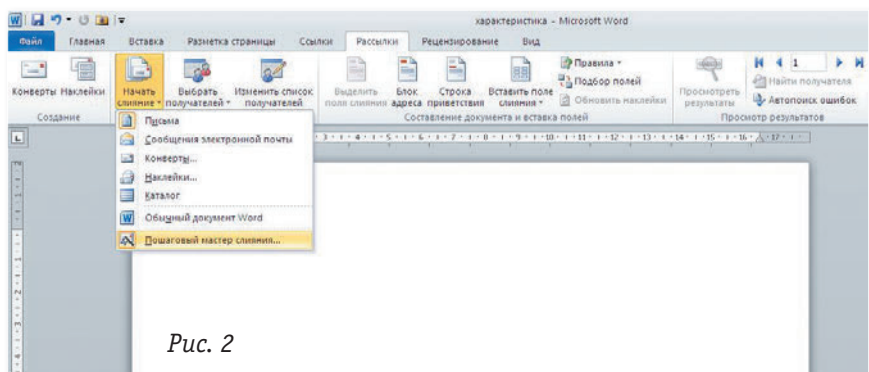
характеристика - Microsoft Word

Файл Главная Вставка Разметка страницы Ссылки Рассылки Рецензирование Вид

Конверты Наклейки
Создание

Начать слияние
Выбрать получателей
Изменить список получателей

Выделить поля слияния
Блок адреса
Строка приветствия
Вставить поле слияния
Правила
Подбор полей
Обновить наклейки
Составление документа и вставка полей

Просмотреть результаты
1
Найти получателя
Автопоиск ошибок
Просмотр результатов

Письма
Сообщения электронной почты
Конверты...
Наклейки...
Каталог
Обычный документ Word
Пошаговый мастер слияния...

Рис. 2